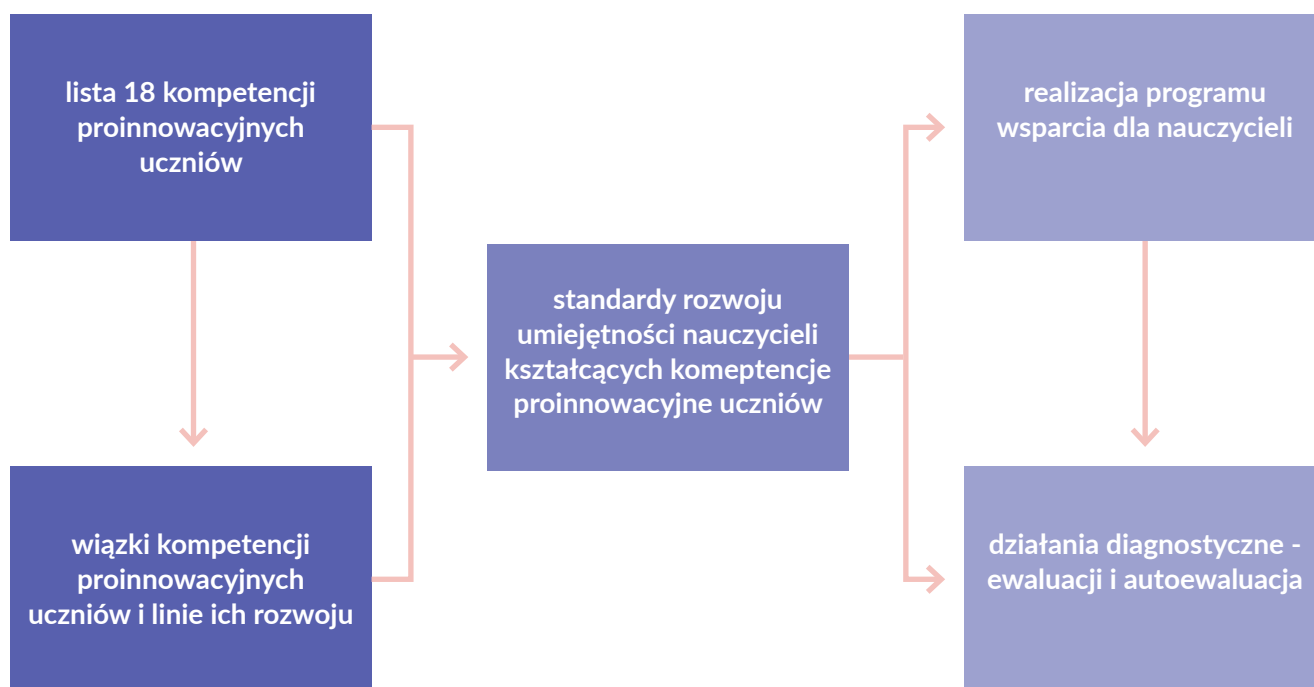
lista 18 kompetencji proinnowacyjnych uczniów

wiązki kompetencji proinnowacyjnych uczniów i linie ich rozwoju

standardy rozwoju umiejętności nauczycieli kształcących komeptencje proinnowacyjne uczniów

realizacja programu wsparcia dla nauczycieli

działania diagnostyczne - ewaluacji i autoewaluacja